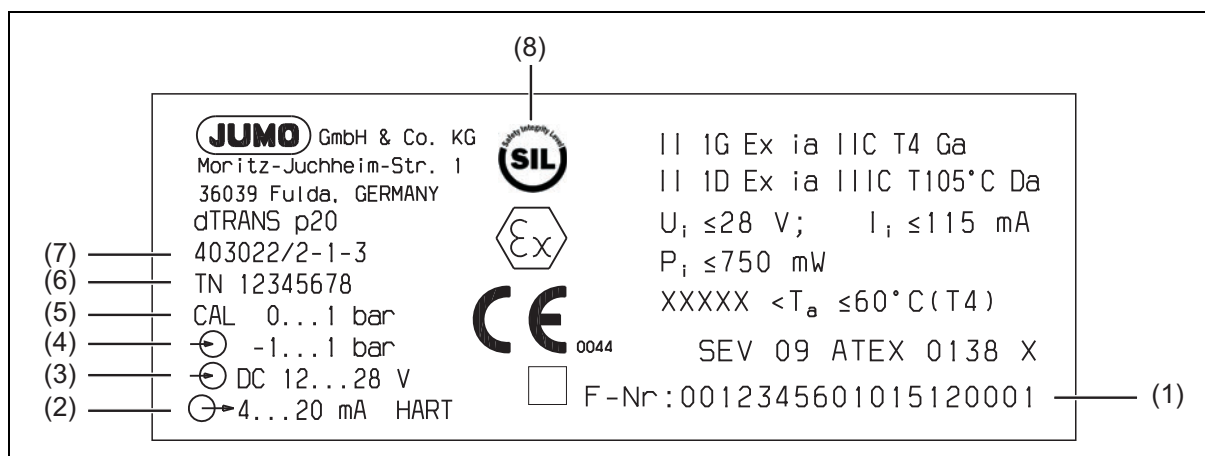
(8)

JUMO GmbH & Co. KG
Moritz-Juchheim-Str. 1
36039 Fulda, GERMANY
dTRANS p20
(7) 403022/2-1-3
(6) TN 12345678
(5) CAL 0...1 bar
(4) -1...1 bar
(3) DC 12...28 V
(2) 4...20 mA HART

Safety Integrity Level
SIL

Ex

CE 0044

II 1G Ex ia IIC T4 Ga
II 1D Ex ia IIIC T105°C Da
$U_i$ ≤28 V; $I_i$ ≤115 mA
$P_i$ ≤750 mW
XXXXX <$T_a$ ≤60°C(T4)
SEV 09 ATEX 0138 X
F-Nr:00123456010151200001 (1)